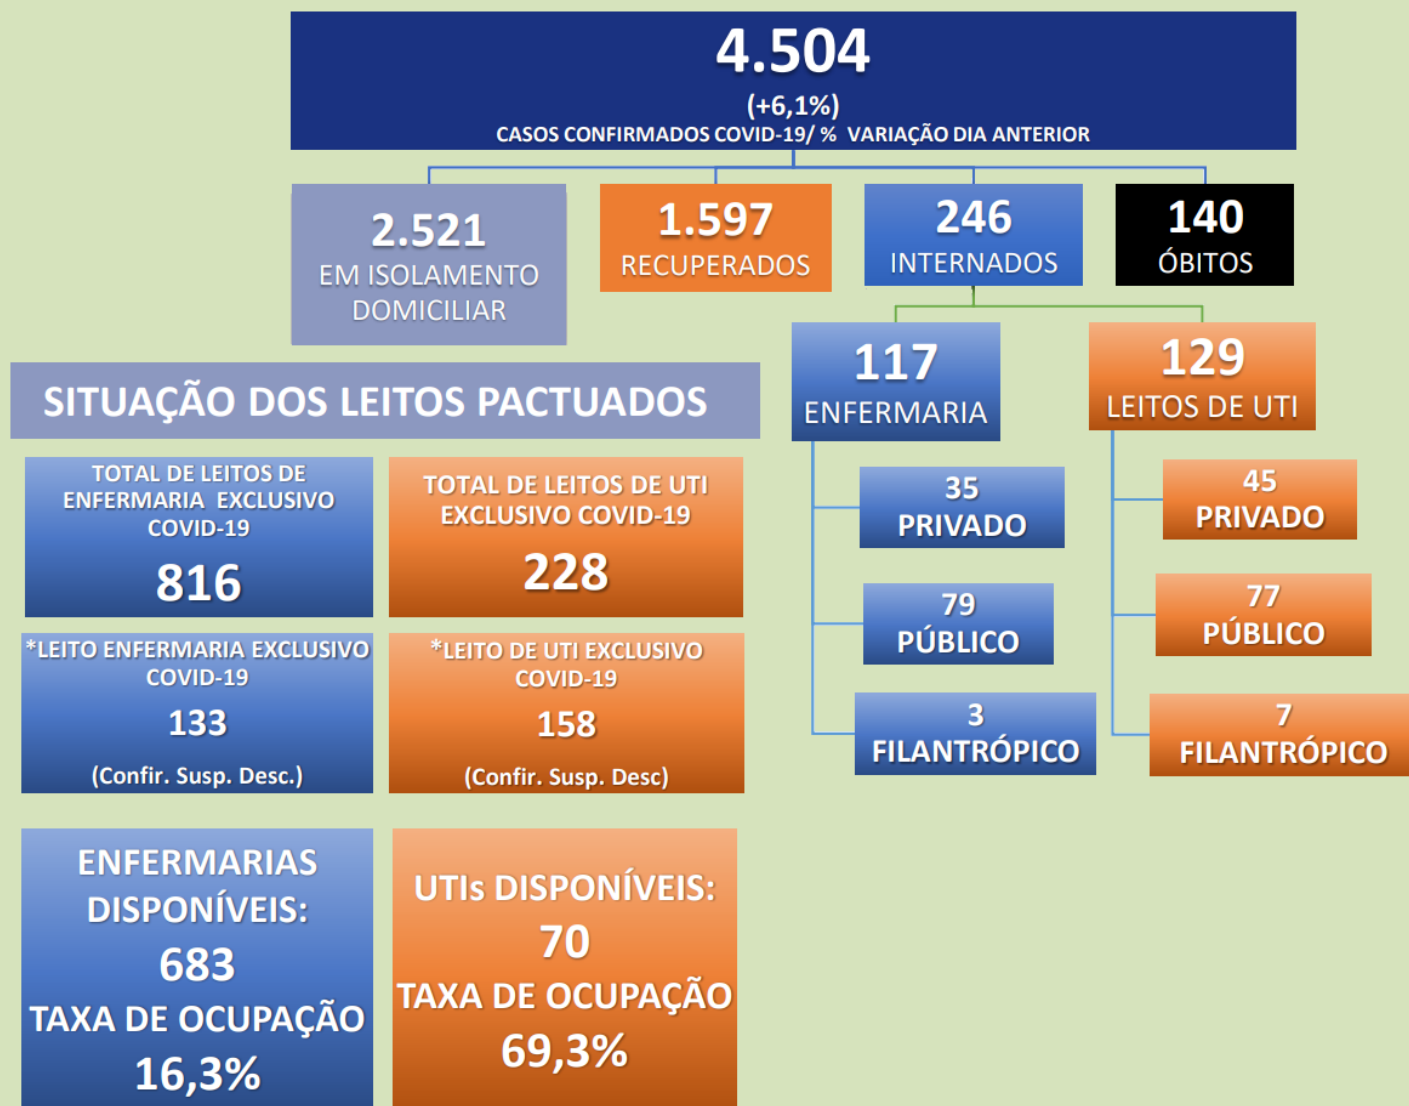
4.504
(+6,1%)
CASOS CONFIRMADOS COVID-19/ % VARIAÇÃO DIA ANTERIOR

2.521
EM ISOLAMENTO DOMICILIAR

1.597
RECUPERADOS

246
INTERNADOS

140
ÓBITOS

117
ENFERMARIA

129
LEITOS DE UTI

SITUAÇÃO DOS LEITOS PACTUADOS

TOTAL DE LEITOS DE ENFERMARIA EXCLUSIVO COVID-19
816

TOTAL DE LEITOS DE UTI EXCLUSIVO COVID-19
228

35
PRIVADO

79
PÚBLICO

3
FILANTRÓPICO

45
PRIVADO

77
PÚBLICO

7
FILANTRÓPICO

*LEITO ENFERMARIA EXCLUSIVO COVID-19
133
(Confir. Susp. Desc.)

*LEITO DE UTI EXCLUSIVO COVID-19
158
(Confir. Susp. Desc)

ENFERMARIAS DISPONÍVEIS:
683
TAXA DE OCUPAÇÃO
16,3%

UTIs DISPONÍVEIS:
70
TAXA DE OCUPAÇÃO
69,3%